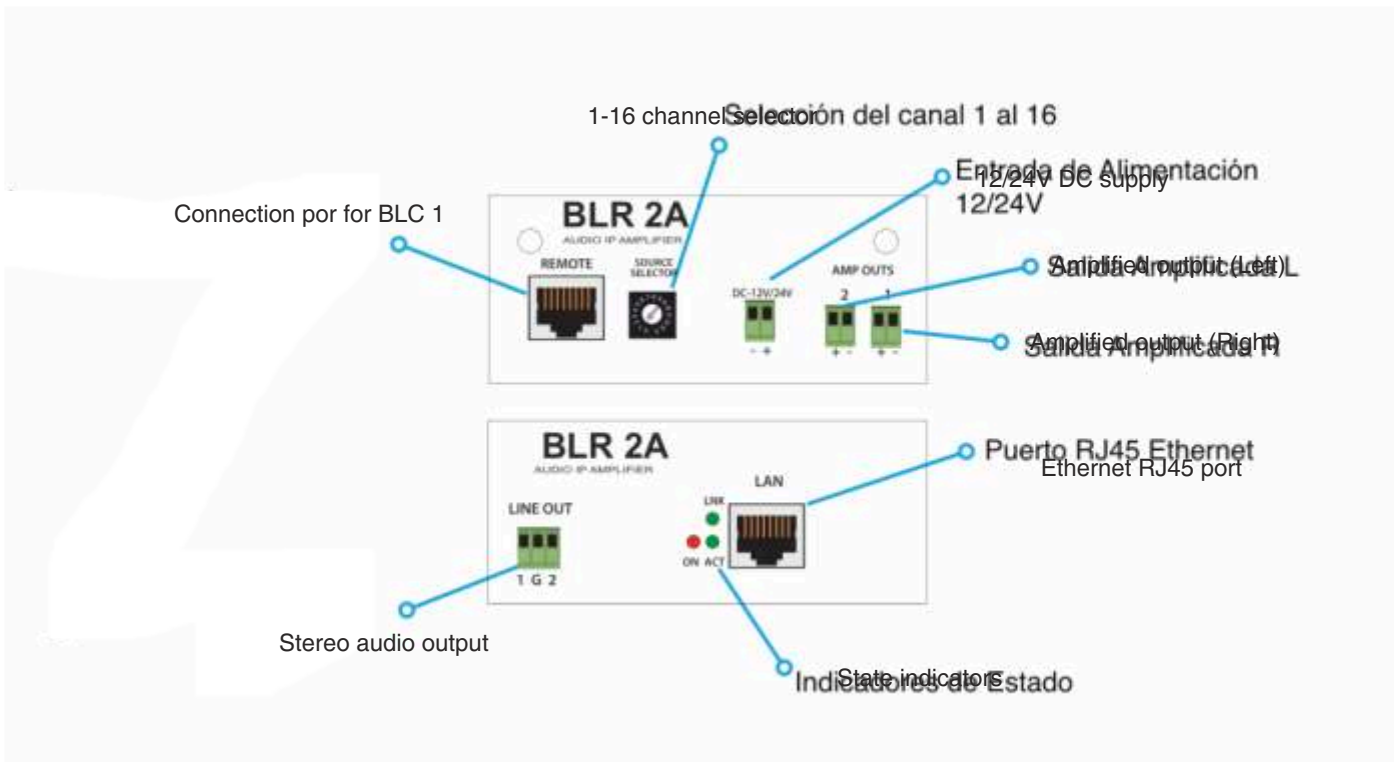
1-16 channel selector
Selección del canal 1 al 16

Entrada de Alimentación 12/24V
12/24V DC supply

Connection por for BLC 1

BLR 2A
AUDIO IP AMPLIFIER
REMOTE
SOURCE SELECTOR
DC-12V/24V
- +
AMP OUTS
2 1
+ - + -

Amplified output (Left)
Salida Amplificada L

Amplified output (Right)
Salida Amplificada R

BLR 2A
AUDIO IP AMPLIFIER
LINE OUT
1 G 2
LNK
ON ACT
LAN

Puerto RJ45 Ethernet
Ethernet RJ45 port

Stereo audio output

State indicators
Indicadores de Estado